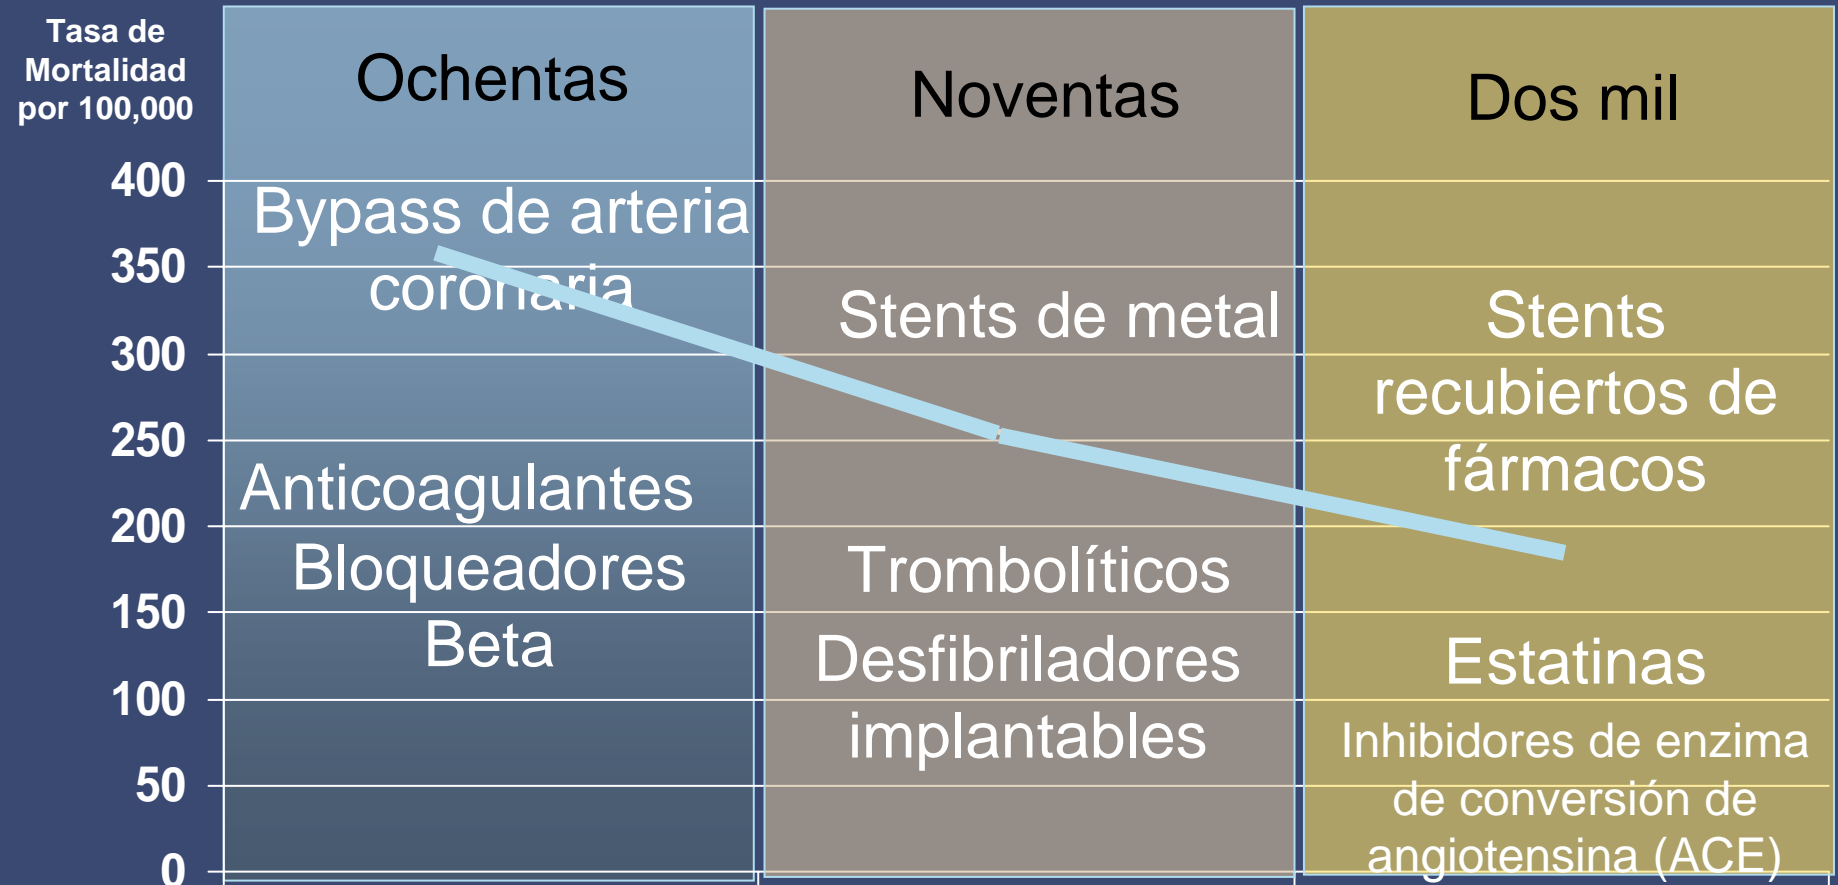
Tasa de Mortalidad por 100,000

400
350
300
250
200
150
100
50
0

Ochentas

Bypass de arteria coronaria

Anticoagulantes

Bloqueadores Beta

Noventas

Stents de metal

Trombolíticos

Desfibriladores implantables

Dos mil

Stents recubiertos de fármacos

Estatinas

Inhibidores de enzima de conversión de angiotensina (ACE)